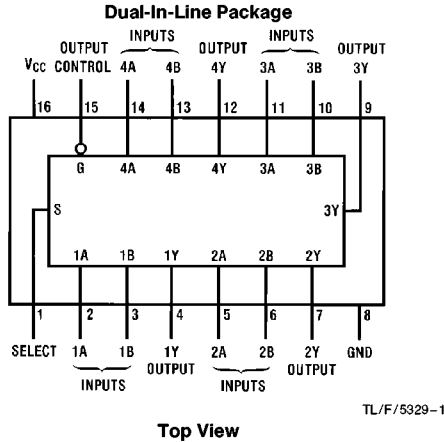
Dual-In-Line Package

INPUTS INPUTS
OUTPUT OUTPUT OUTPUT
Vcc CONTROL 4A 4B 4Y 3A 3B 3Y

16 15 14 13 12 11 10 9

G 4A 4B 4Y 3A 3B

S 3Y

1A 1B 1Y 2A 2B 2Y

1 2 3 4 5 6 7 8

SELECT 1A 1B 1Y 2A 2B 2Y GND
INPUTS OUTPUT INPUTS OUTPUT

TL/F/5329–1

Top View